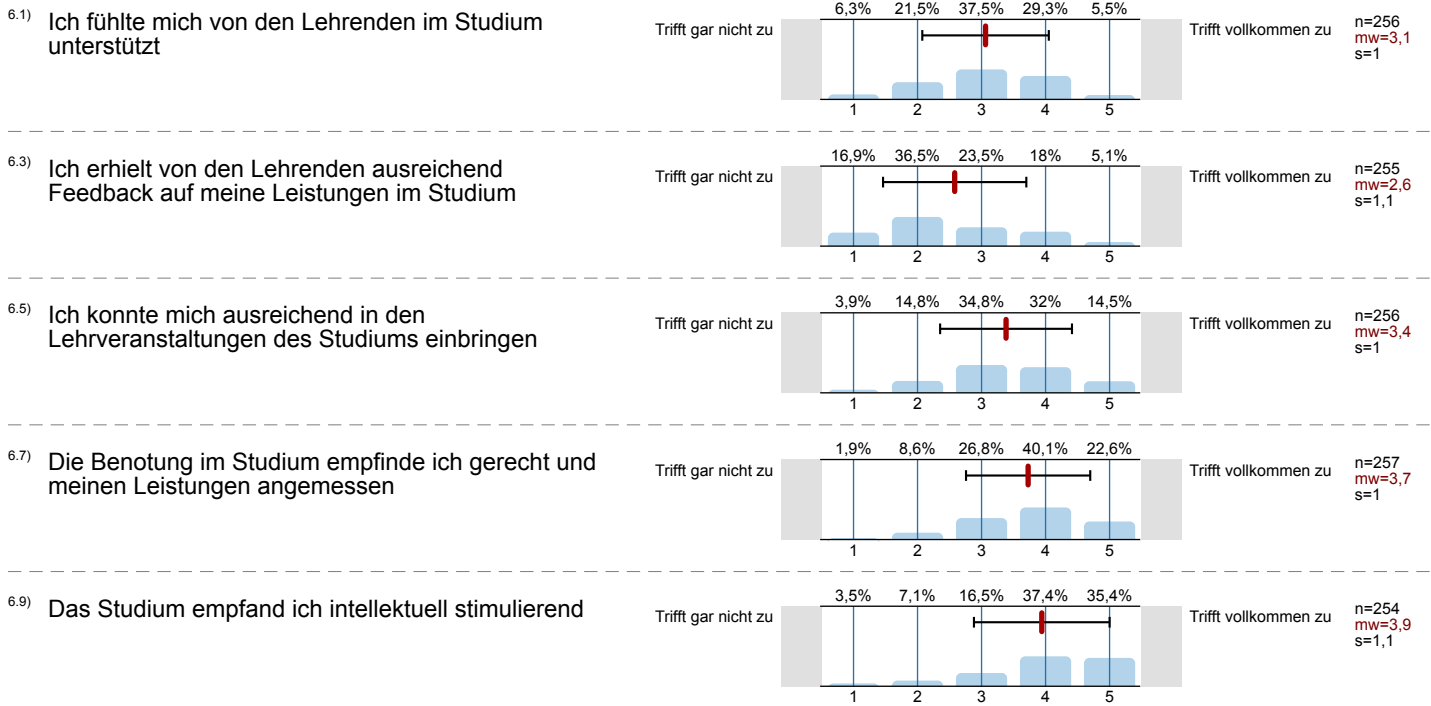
6.1) Ich fühlte mich von den Lehrenden im Studium unterstützt

Trifft gar nicht zu

| 6,3% | 21,5% | 37,5% | 29,3% | 5,5% |
|---|---|---|---|---|
| 1 | 2 | 3 | 4 | 5 |

Trifft vollkommen zu

n=256
mw=3,1
s=1

6.3) Ich erhielt von den Lehrenden ausreichend Feedback auf meine Leistungen im Studium

Trifft gar nicht zu

| 16,9% | 36,5% | 23,5% | 18% | 5,1% |
|---|---|---|---|---|
| 1 | 2 | 3 | 4 | 5 |

Trifft vollkommen zu

n=255
mw=2,6
s=1,1

6.5) Ich konnte mich ausreichend in den Lehrveranstaltungen des Studiums einbringen

Trifft gar nicht zu

| 3,9% | 14,8% | 34,8% | 32% | 14,5% |
|---|---|---|---|---|
| 1 | 2 | 3 | 4 | 5 |

Trifft vollkommen zu

n=256
mw=3,4
s=1

6.7) Die Benotung im Studium empfinde ich gerecht und meinen Leistungen angemessen

Trifft gar nicht zu

| 1,9% | 8,6% | 26,8% | 40,1% | 22,6% |
|---|---|---|---|---|
| 1 | 2 | 3 | 4 | 5 |

Trifft vollkommen zu

n=257
mw=3,7
s=1

6.9) Das Studium empfand ich intellektuell stimulierend

Trifft gar nicht zu

| 3,5% | 7,1% | 16,5% | 37,4% | 35,4% |
|---|---|---|---|---|
| 1 | 2 | 3 | 4 | 5 |

Trifft vollkommen zu

n=254
mw=3,9
s=1,1